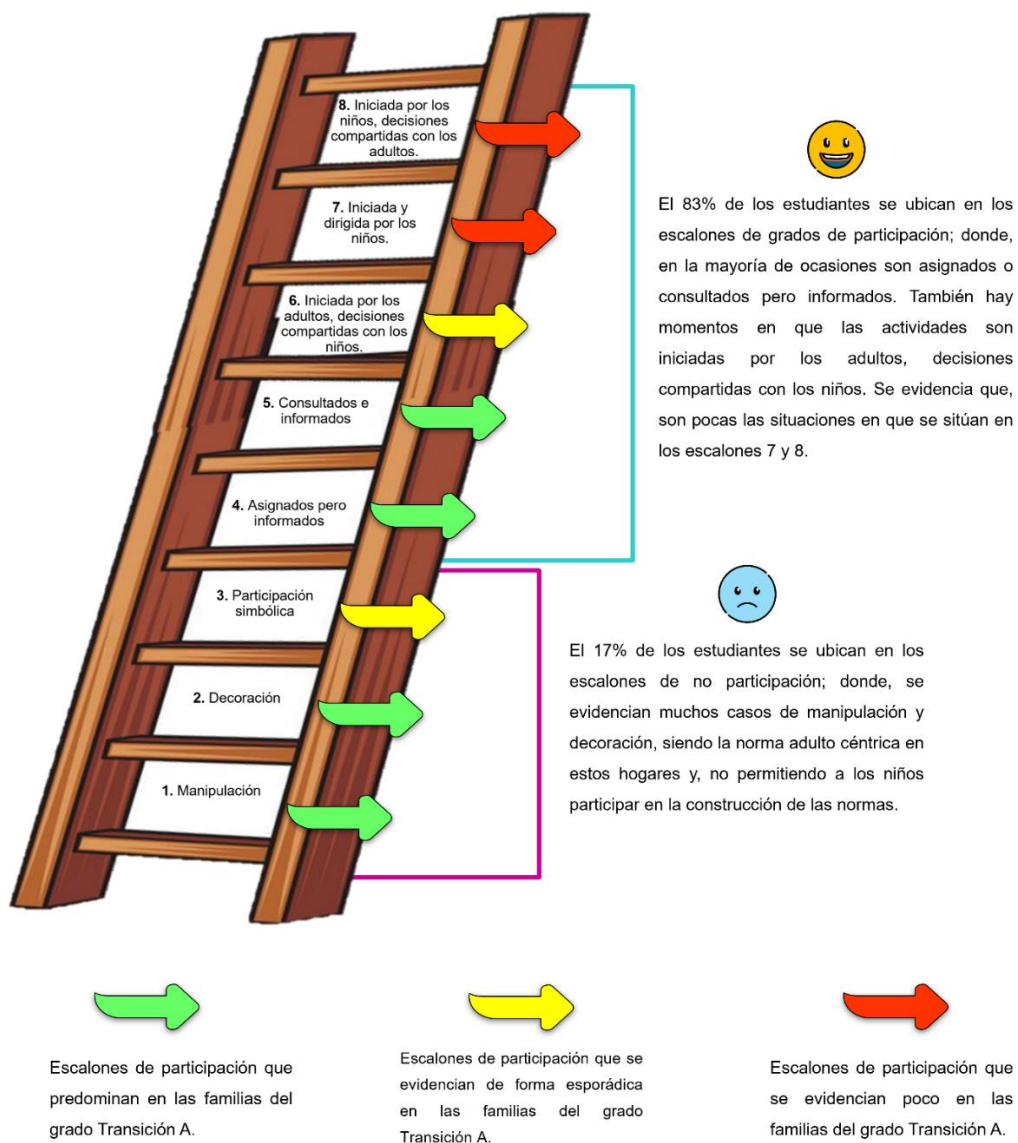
8. Iniciada por los niños, decisiones compartidas con los adultos.

7. Iniciada y dirigida por los niños.

6. Iniciada por los adultos, decisiones compartidas con los niños.

5. Consultados e informados

4. Asignados pero informados

3. Participación simbólica

2. Decoración

1. Manipulación

El 83% de los estudiantes se ubican en los escalones de grados de participación; donde, en la mayoría de ocasiones son asignados o consultados pero informados. También hay momentos en que las actividades son iniciadas por los adultos, decisiones compartidas con los niños. Se evidencia que, son pocas las situaciones en que se sitúan en los escalones 7 y 8.

El 17% de los estudiantes se ubican en los escalones de no participación; donde, se evidencian muchos casos de manipulación y decoración, siendo la norma adulto céntrica en estos hogares y, no permitiendo a los niños participar en la construcción de las normas.

Escalones de participación que predominan en las familias del grado Transición A.

Escalones de participación que se evidencian de forma esporádica en las familias del grado Transición A.

Escalones de participación que se evidencian poco en las familias del grado Transición A.